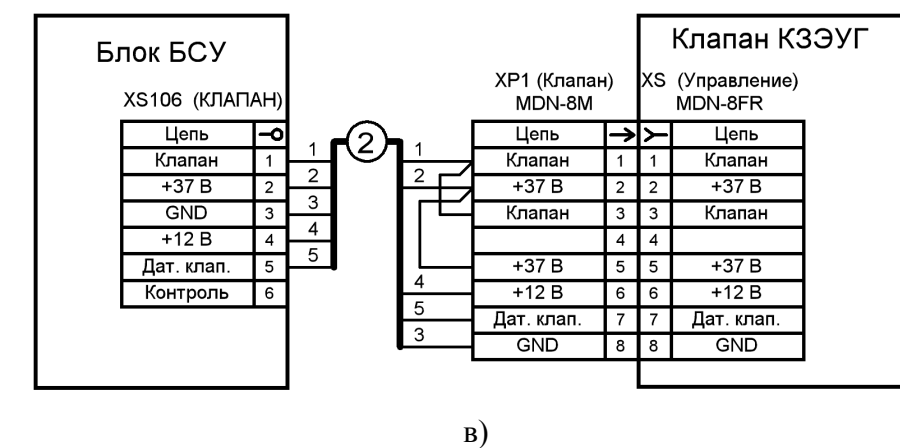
Блок БСУ

XS106 (КЛАПАН)

| Цепь | |
|---|---|
| Клапан | 1 |
| +37 В | 2 |
| GND | 3 |
| +12 В | 4 |
| Дат. клап. | 5 |
| Контроль | 6 |

1
2
3
4
5

2

1
2
4
5
3

Клапан КЗЭУГ

XP1 (Клапан)
MDN-8M

XS (Управление)
MDN-8FR

| Цепь | | | Цепь |
|---|---|---|---|
| Клапан | 1 | 1 | Клапан |
| +37 В | 2 | 2 | +37 В |
| Клапан | 3 | 3 | Клапан |
| | 4 | 4 | |
| +37 В | 5 | 5 | +37 В |
| +12 В | 6 | 6 | +12 В |
| Дат. клап. | 7 | 7 | Дат. клап. |
| GND | 8 | 8 | GND |

в)